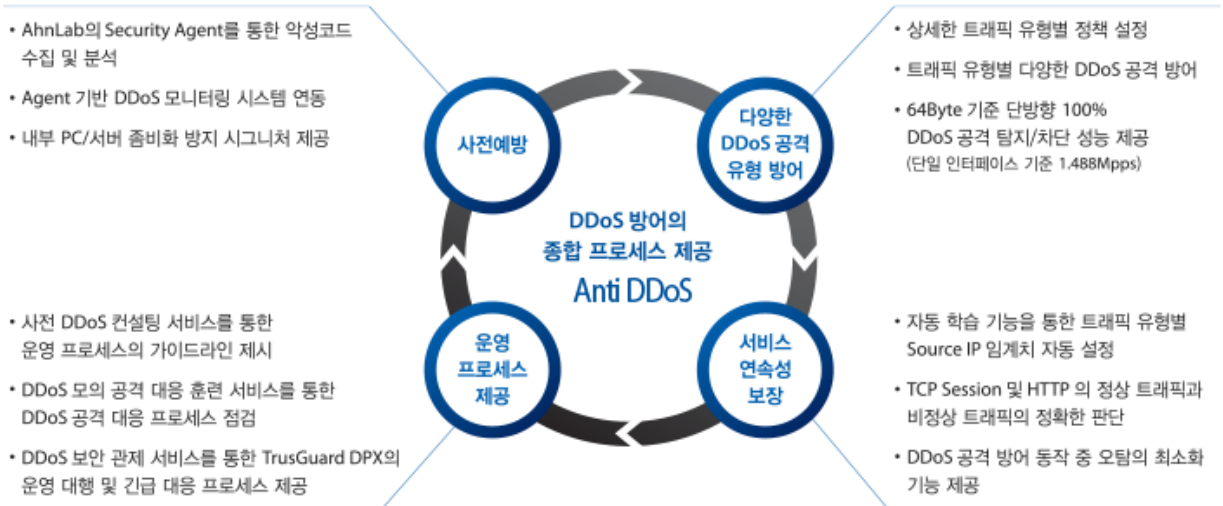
• AhnLab의 Security Agent를 통한 악성코드 수집 및 분석

• Agent 기반 DDoS 모니터링 시스템 연동

• 내부 PC/서버 좀비화 방지 시그니처 제공

• 상세한 트래픽 유형별 정책 설정

• 트래픽 유형별 다양한 DDoS 공격 방어

• 64Byte 기준 단방향 100% DDoS 공격 탐지/차단 성능 제공 (단일 인터페이스 기준 1.488Mpps)

사전예방

다양한 DDoS 공격 유형 방어

DDoS 방어의 종합 프로세스 제공

Anti DDoS

운영 프로세스 제공

서비스 연속성 보장

• 사전 DDoS 컨설팅 서비스를 통한 운영 프로세스의 가이드라인 제시

• DDoS 모의 공격 대응 훈련 서비스를 통한 DDoS 공격 대응 프로세스 점검

• DDoS 보안 관제 서비스를 통한 TrusGuard DPX의 운영 대행 및 긴급 대응 프로세스 제공

• 자동 학습 기능을 통한 트래픽 유형별 Source IP 임계치 자동 설정

• TCP Session 및 HTTP 의 정상 트래픽과 비정상 트래픽의 정확한 판단

• DDoS 공격 방어 동작 중 오탐의 최소화 기능 제공